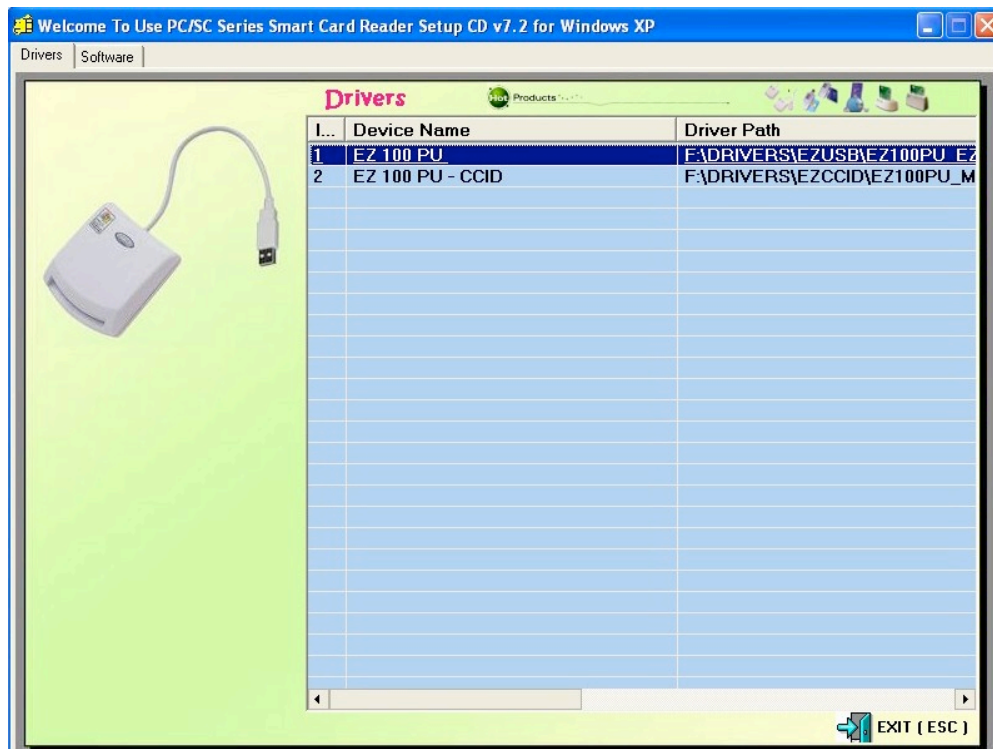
Welcome To Use PC/SC Series Smart Card Reader Setup CD v7.2 for Windows XP

Drivers | Software

Drivers Hot Products

| I... | Device Name | Driver Path |
|---|---|---|
| 1 | EZ 100 PU | F:\DRIVERS\EZUSB\EZ100PU_EZ |
| 2 | EZ 100 PU - CCID | F:\DRIVERS\EZCCID\EZ100PU_M |

EXIT ( ESC )